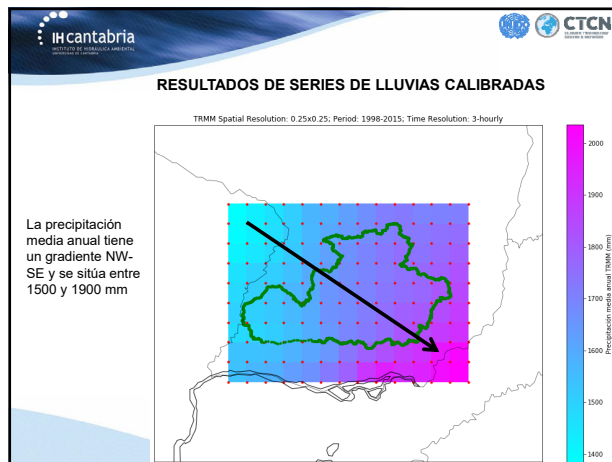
IHcantabria
INSTITUTO DE HIDRÁULICA AMBIENTAL
UNIVERSIDAD DE CANTABRIA

CTCN

RESULTADOS DE SERIES DE LLUVIAS CALIBRADAS

TRMM Spatial Resolution: 0.25x0.25; Period: 1998-2015; Time Resolution: 3-hourly

La precipitación media anual tiene un gradiente NW-SE y se sitúa entre 1500 y 1900 mm

2000
1900
1800
1700
1600
1500
1400

Precipitación media anual TRMM (mm)